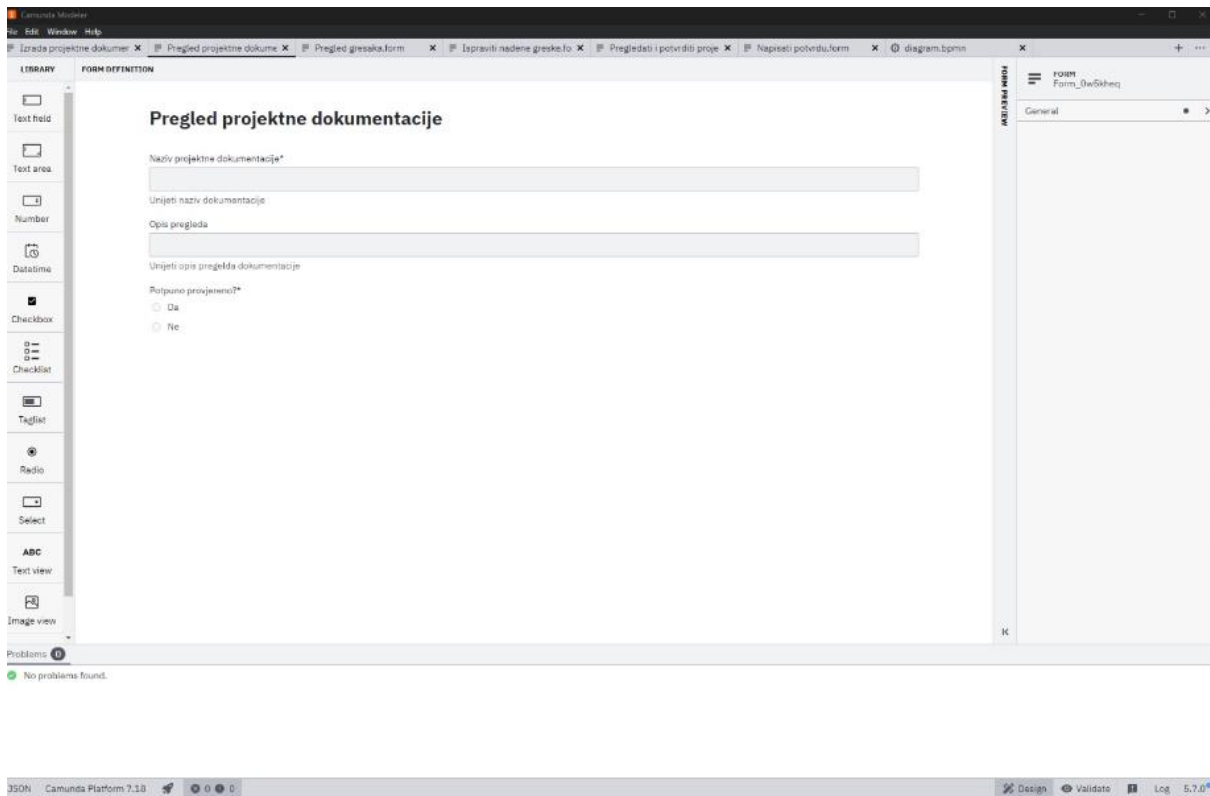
Camunda Modeler
File Edit Window Help
Izrada projektne dokumer ×
Pregled projektne dokume ×
Pregled gresaka.form ×
Ispraviti nadene greske.fo ×
Pregledati i potvrditi proje ×
Napisati potvrdu.form ×
diagram.bpmn ×
LIBRARY
FORM DEFINITION
Text field
Text area
Number
Datetime
Checkbox
Checklist
Taglist
Radio
Select
ABC
Text view
Image view

Pregled projektne dokumentacije

Naziv projektne dokumentacije*

Unijeti naziv dokumentacije

Opis pregleda

Unijeti opis pregelda dokumentacije

Potpuno provjereno?*
Da
Ne

FORM PREVIEW
FORM
Form_0w5kheq
General

Problems 0
No problems found.

JSON Camunda Platform 7.18 0 0 0
Design Validate Log 5.7.0